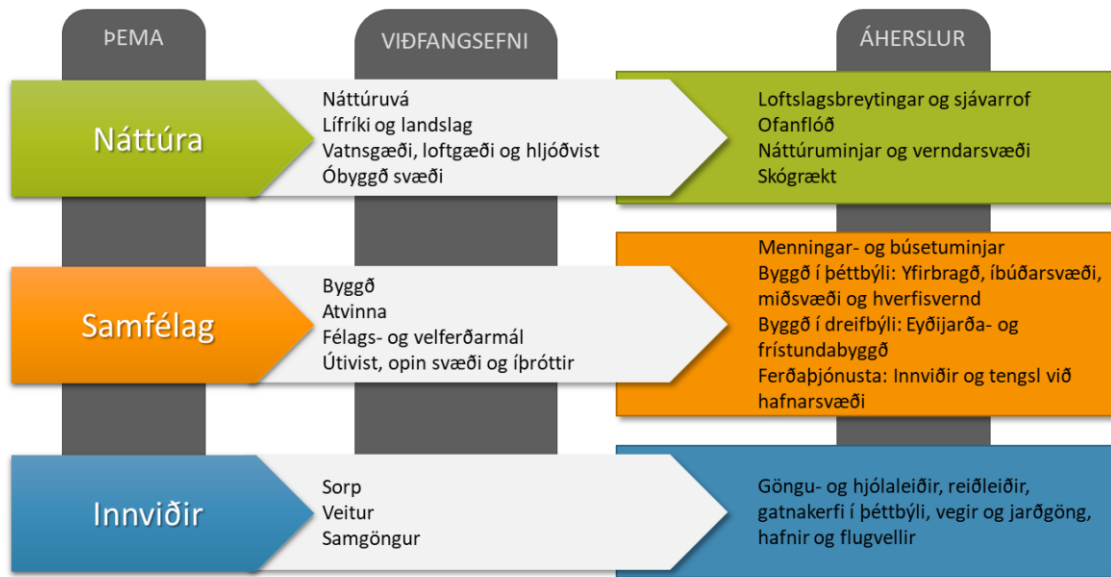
ÞEMA

VIÐFANGSEFNI

ÁHERSLUR

Náttúra

Náttúruvá
Lífríki og landslag
Vatnsgæði, loftgæði og hljóðvist
Óbyggð svæði

Loftslagsbreytingar og sjávarrof
Ofanflóð
Náttúruminjar og verndarsvæði
Skógrækt

Samfélag

Byggð
Atvinna
Félags- og velferðarmál
Útivist, opin svæði og íþróttir

Menningar- og búsetuminjar
Byggð í þéttbýli: Yfirbragð, íbúðarsvæði, miðsvæði og hverfisvernd
Byggð í dreifbýli: Eyðijarða- og frístundabyggð
Ferðaþjónusta: Innviðir og tengsl við hafnarsvæði

Innviðir

Sorp
Veitur
Samgöngur

Göngu- og hjólaleiðir, reiðleiðir, gatnakerfi í þéttbýli, vegir og jarðgöng, hafnir og flugvellir